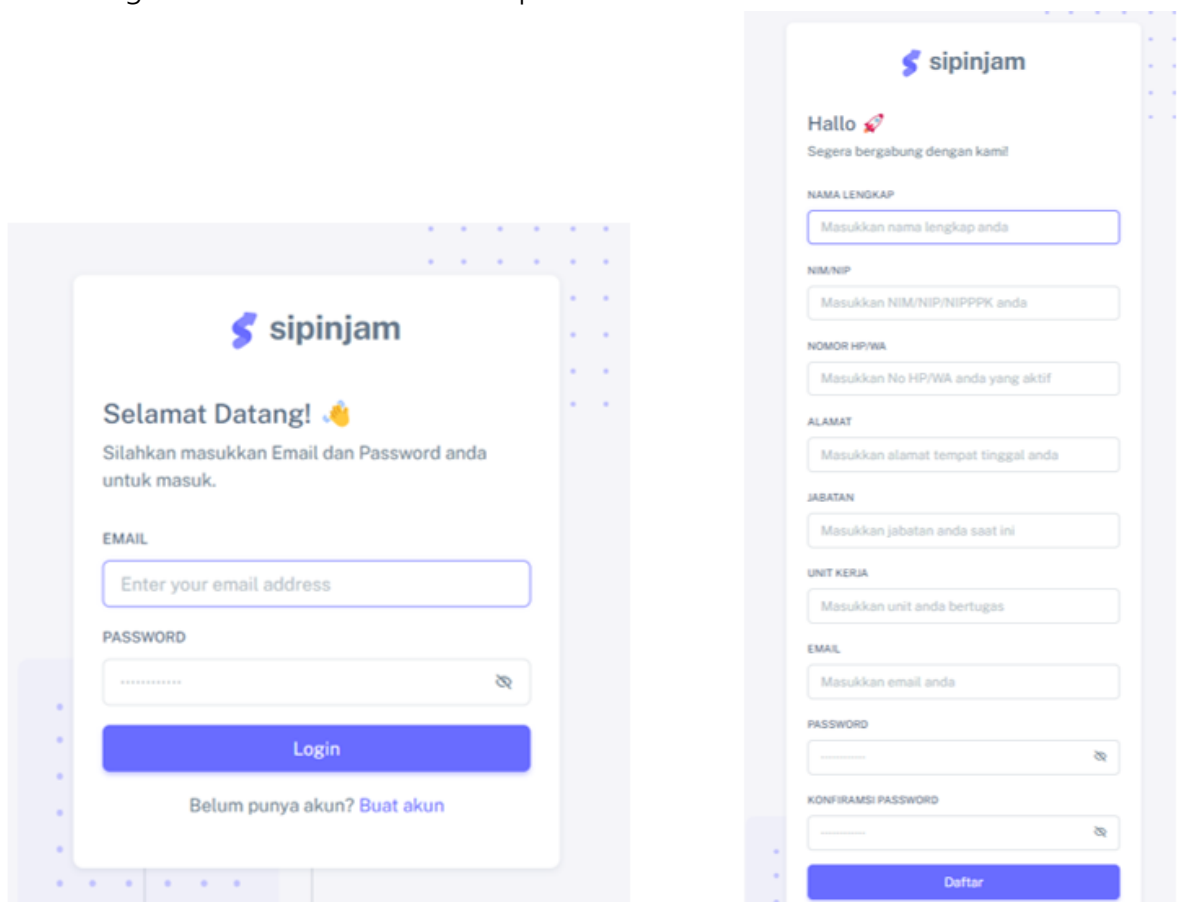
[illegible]

sipinjam

Selamat Datang! 👋
Silahkan masukkan Email dan Password anda untuk masuk.

EMAIL
Enter your email address

PASSWORD
············

Login

Belum punya akun? Buat akun

sipinjam

Hallo 🚀
Segera bergabung dengan kami!

NAMA LENGKAP
Masukkan nama lengkap anda

NIM/NIP
Masukkan NIM/NIP/NIPPPK anda

NOMOR HP/WA
Masukkan No HP/WA anda yang aktif

ALAMAT
Masukkan alamat tempat tinggal anda

JABATAN
Masukkan jabatan anda saat ini

UNIT KERJA
Masukkan unit anda bertugas

EMAIL
Masukkan email anda

PASSWORD
············

KONFIRAMSI PASSWORD
············

Daftar